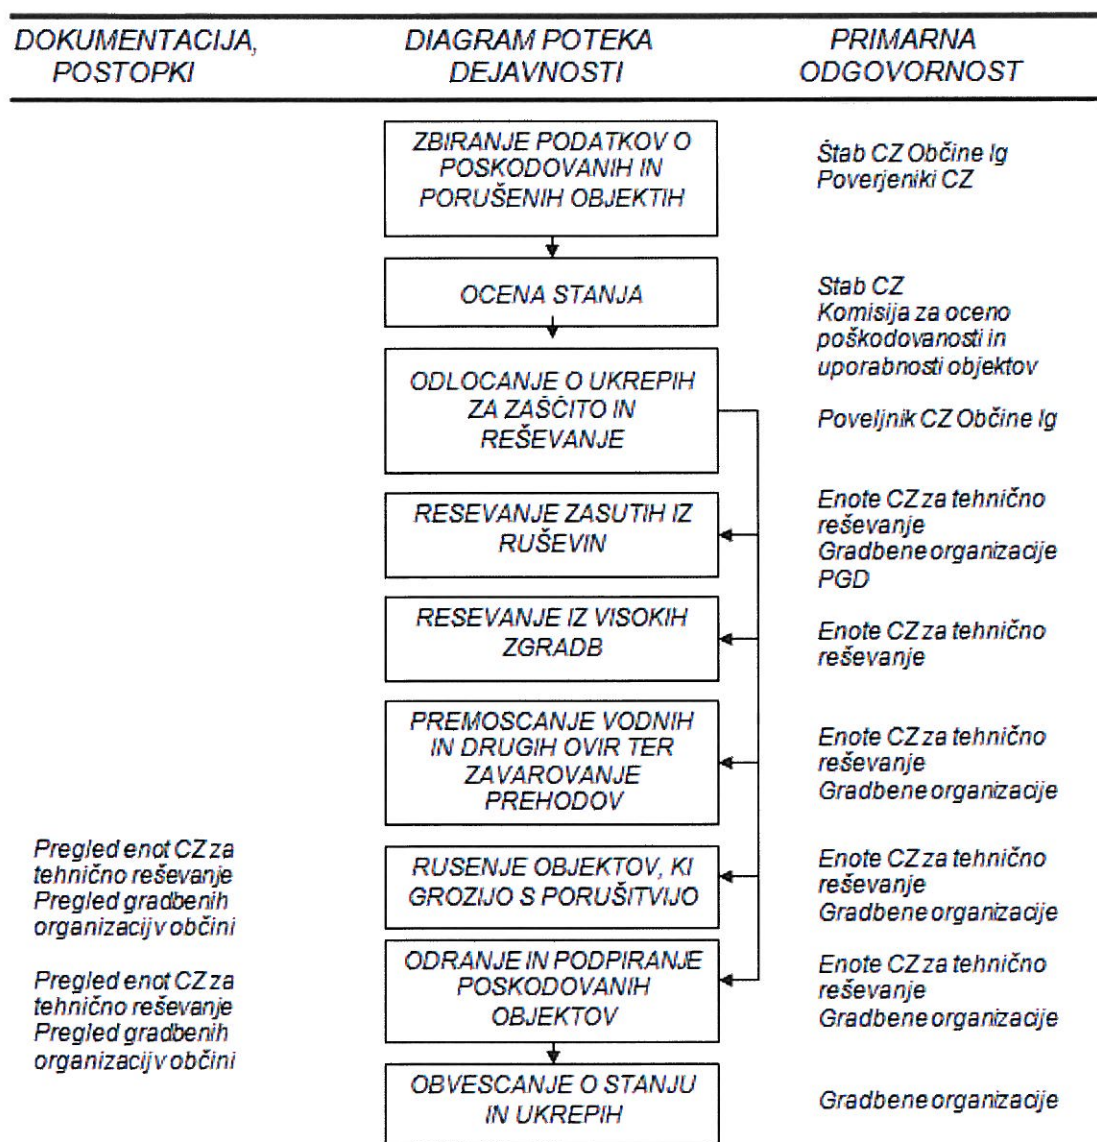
| DOKUMENTACIJA, POSTOPKI | DIAGRAM POTEKA DEJAVNOSTI | PRIMARNA ODGOVORNOST |
|---|---|---|
| | ZBIRANJE PODATKOV O POSKODOVANIH IN PORUŠENIH OBJEKTIH | Štab CZ Občine Ig Poverjeniki CZ |
| | OCENA STANJA | Stab CZ Komisija za oceno poškodovanosti in uporabnosti objektov |
| | ODLOCANJE O UKREPIH ZA ZAŠČITO IN REŠEVANJE | Poveljnik CZ Občine Ig |
| | RESEVANJE ZASUTIH IZ RUŠEVIN | Enote CZ za tehnično reševanje Gradbene organizacije PGD |
| | RESEVANJE IZ VISOKIH ZGRADB | Enote CZ za tehnično reševanje |
| | PREMOSCANJE VODNIH IN DRUGIH OVIR TER ZAVAROVANJE PREHODOV | Enote CZ za tehnično reševanje Gradbene organizacije |
| Pregled enot CZ za tehnično reševanje Pregled gradbenih organizacij v občini | RUSENJE OBJEKTOV, KI GROZIJO S PORUŠITVIJO | Enote CZ za tehnično reševanje Gradbene organizacije |
| Pregled enot CZ za tehnično reševanje Pregled gradbenih organizacij v občini | ODRANJE IN PODPIRANJE POSKODOVANIH OBJEKTOV | Enote CZ za tehnično reševanje Gradbene organizacije |
| | OBVESCANJE O STANJU IN UKREPIH | Gradbene organizacije |